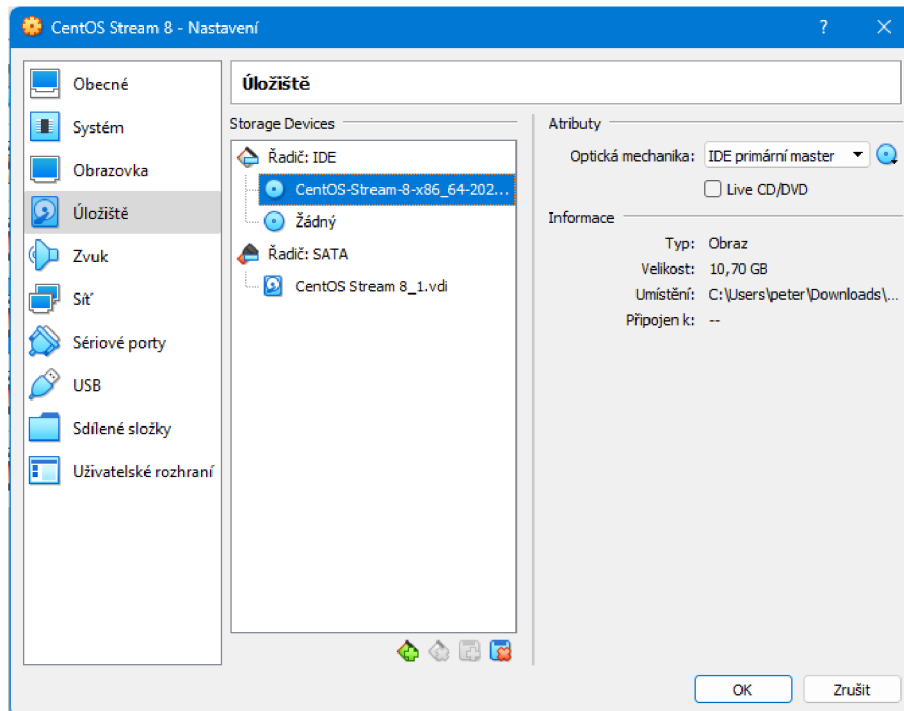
CentOS Stream 8 - Nastavení

?

Obecné
Systém
Obrazovka
Úložiště
Zvuk
Síť
Sériové porty
USB
Sdílené složky
Uživatelské rozhraní

Úložiště

Storage Devices

Řadič: IDE
CentOS-Stream-8-x86_64-202...
Žádný
Řadič: SATA
CentOS Stream 8_1.vdi

Atributy

Optická mechanika: IDE primární master

Live CD/DVD

Informace

Typ: Obraz
Velikost: 10,70 GB
Umístění: C:\Users\peter\Downloads\...
Připojen k: --

OK
Zrušit